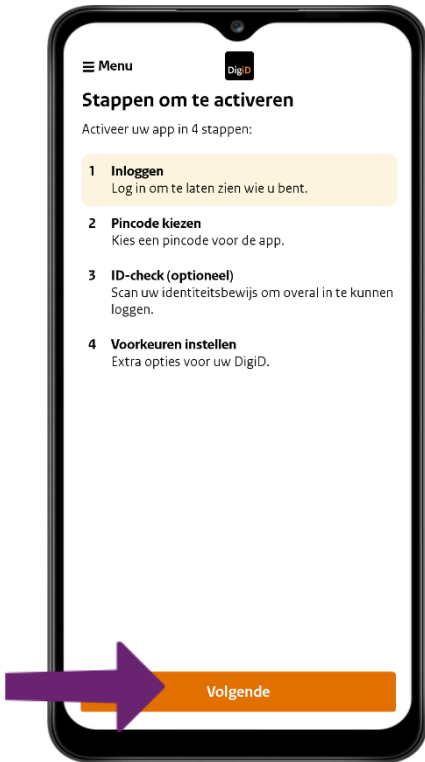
≡ Menu

DigiD

Stappen om te activeren

Activeer uw app in 4 stappen:

1 Inloggen
Log in om te laten zien wie u bent.

2 Pincode kiezen
Kies een pincode voor de app.

3 ID-check (optioneel)
Scan uw identiteitsbewijs om overal in te kunnen loggen.

4 Voorkeuren instellen
Extra opties voor uw DigiD.

Volgende